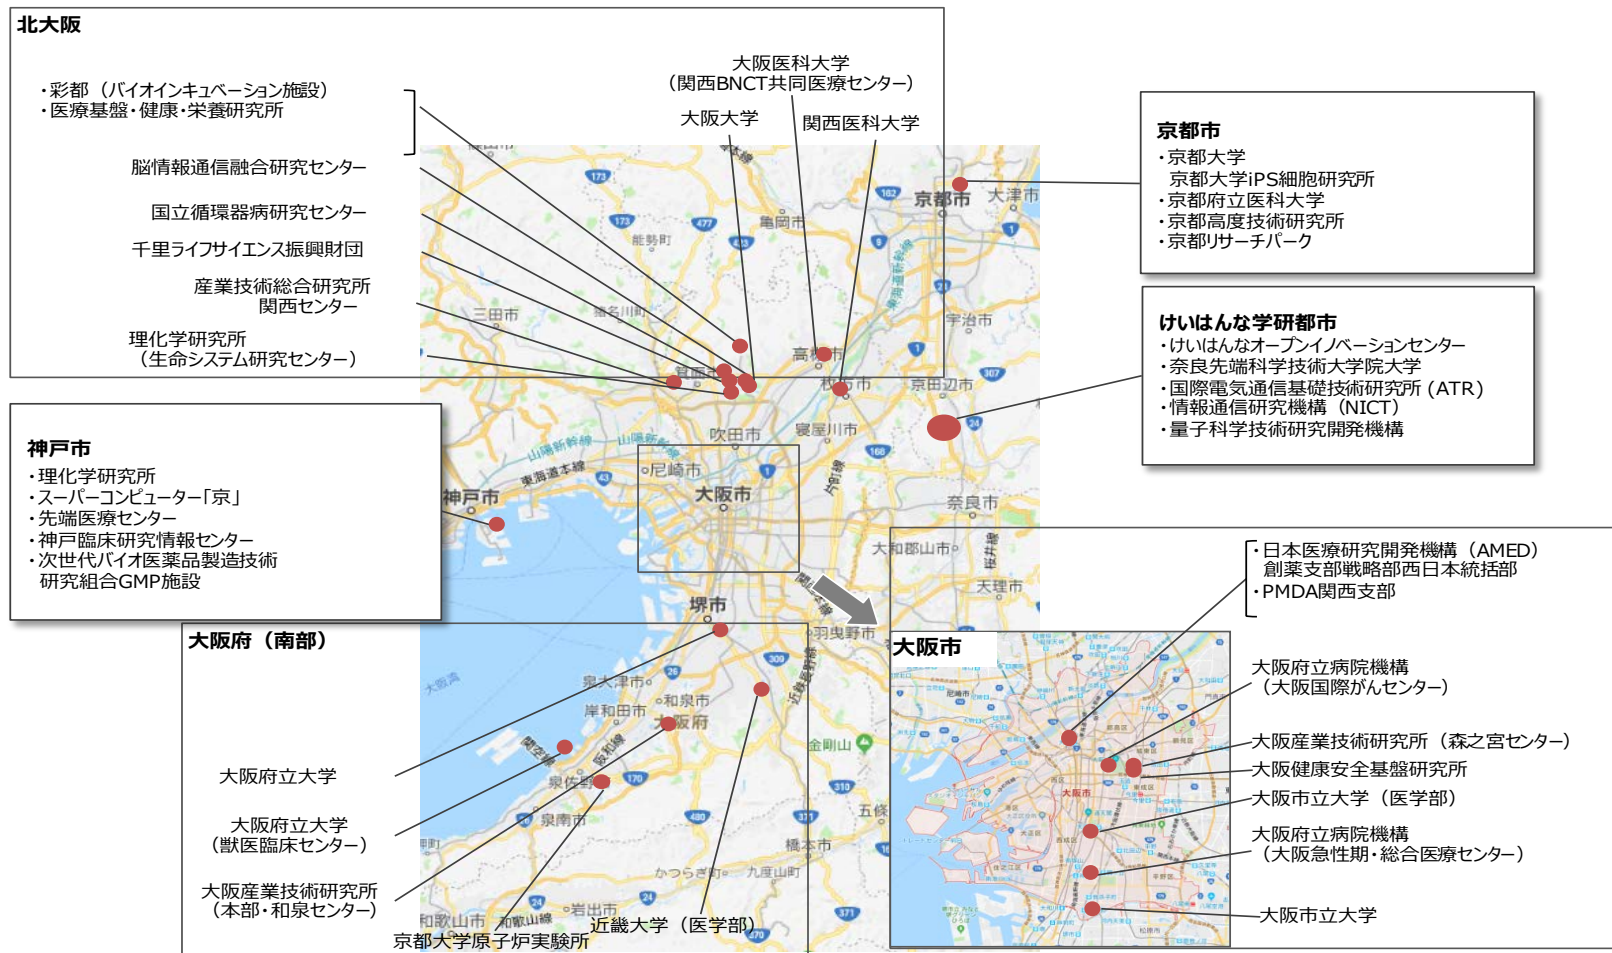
北大阪

・彩都（バイオインキュベーション施設）
・医療基盤・健康・栄養研究所

脳情報通信融合研究センター

国立循環器病研究センター

千里ライフサイエンス振興財団

産業技術総合研究所
関西センター

理化学研究所
（生命システム研究センター）

大阪医科大学
（関西BNCT共同医療センター）

大阪大学

関西医科大学

京都市
・京都大学
京都大学iPS細胞研究所
・京都府立医科大学
・京都高度技術研究所
・京都リサーチパーク

けいはんな学研都市
・けいはんなオープンイノベーションセンター
・奈良先端科学技術大学院大学
・国際電気通信基礎技術研究所（ATR）
・情報通信研究機構（NICT）
・量子科学技術研究開発機構

神戸市
・理化学研究所
・スーパーコンピューター「京」
・先端医療センター
・神戸臨床研究情報センター
・次世代バイオ医薬品製造技術研究組合GMP施設

大阪府（南部）

大阪府立大学

大阪府立大学
（獣医臨床センター）

大阪産業技術研究所
（本部・和泉センター）

京都大学原子炉実験所

近畿大学（医学部）

大阪市

・日本医療研究開発機構（AMED）
創薬支部戦略部西日本統括部
・PMDA関西支部

大阪府立病院機構
（大阪国際がんセンター）

大阪産業技術研究所（森之宮センター）

大阪健康安全基盤研究所

大阪市立大学（医学部）

大阪府立病院機構
（大阪急性期・総合医療センター）

大阪市立大学

京都市　大津市　亀岡市　能勢町　宇治市　三田市　猪名川町　高槻市　枚方市　京田辺市　吹田市　寝屋川市　尼崎市　大阪市　神戸市　奈良市　大和郡山市　天理市　堺市　羽曳野市　泉大津市　和泉市　岸和田市　大阪府　金剛山　泉佐野市　泉南市　五條市　橋本市　かつらぎ町　九度山町　和歌山市　岩出市　山陽新幹線　阪神高速　大阪湾